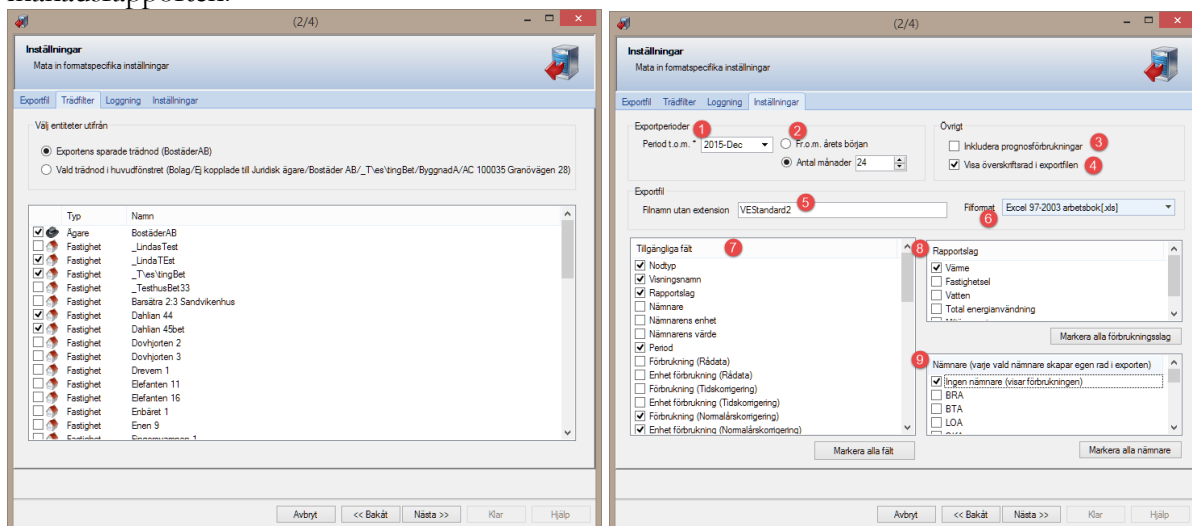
(2/4)

Inställningar
Mata in formatspecifika inställningar

Exportfil | Trädfilter | Loggning | Inställningar

Välj entiteter utifrån

Exportens sparade trädnod (BostäderAB)
Vald trädnod i huvudfönstret (Bolag/Ej kopplade till Juridisk ägare/Bostäder AB/_T\es\tingBet/ByggnadA/AC 100035 Granövägen 28)

| | Typ | Namn |
|---|---|---|
| ☑ | Ägare | BostäderAB |
| ☐ | Fastighet | _LindasTest |
| ☑ | Fastighet | _LindaTEst |
| ☑ | Fastighet | _T\es\tingBet |
| ☐ | Fastighet | _TesthusBet33 |
| ☐ | Fastighet | Barsätra 2:3 Sandvikenhus |
| ☑ | Fastighet | Dahlian 44 |
| ☑ | Fastighet | Dahlian 45bet |
| ☐ | Fastighet | Dovhjorten 2 |
| ☐ | Fastighet | Dovhjorten 3 |
| ☐ | Fastighet | Drevern 1 |
| ☐ | Fastighet | Elefanten 11 |
| ☐ | Fastighet | Elefanten 16 |
| ☐ | Fastighet | Enbäret 1 |
| ☐ | Fastighet | Enen 9 |

Avbryt | << Bakåt | Nästa >> | Klar | Hjälp

(2/4)

Inställningar
Mata in formatspecifika inställningar

Exportfil | Trädfilter | Loggning | Inställningar

Exportperioder
1
Period t.o.m. * 2015-Dec
2
Fr.o.m. årets början
Antal månader 24

Övrigt
Inkludera prognosförbrukningar 3
Visa överskriftsrad i exportfilen 4

Exportfil
Filnamn utan extension VEStandard2 5
Filformat Excel 97-2003 arbetsbok[.xls] 6

Tillgängliga fält 7
☑ Nodtyp
☑ Visningsnamn
☑ Rapportslag
☐ Nämnare
☐ Nämnarens enhet
☐ Nämnarens värde
☑ Period
☐ Förbrukning (Rådata)
☐ Enhet förbrukning (Rådata)
☐ Förbrukning (Tidskorrigering)
☐ Enhet förbrukning (Tidskorrigering)
☑ Förbrukning (Normalårskorrigering)
☑ Enhet förbrukning (Normalårskorrigering)
Markera alla fält

8 Rapportslag
☑ Värme
☐ Fastighetsel
☐ Vatten
☐ Total energianvändning
Markera alla förbrukningsslag

9 Nämnare (varje vald nämnare skapar egen rad i exporten)
☑ Ingen nämnare (visar förbrukningen)
☐ BRA
☐ BTA
☐ LOA
Markera alla nämnare

Avbryt | << Bakåt | Nästa >> | Klar | Hjälp